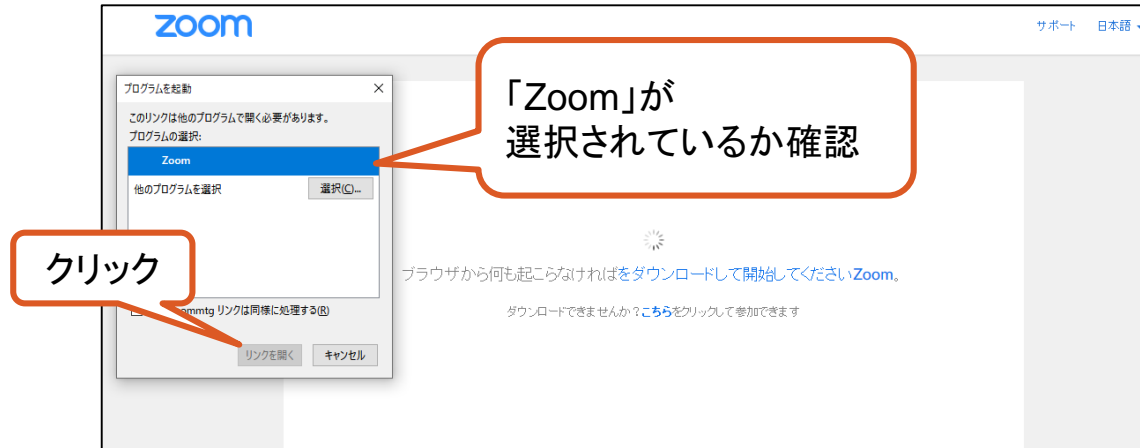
zoom

サポート 日本語

プログラムを起動

このリンクは他のプログラムで開く必要があります。

プログラムの選択:

Zoom

他のプログラムを選択

選択(C)...

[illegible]ommtg リンクは同様に処理する(R)

リンクを開く

キャンセル

「Zoom」が
選択されているか確認

クリック

ブラウザから何も起こらなければをダウンロードして開始してくださいZoom。

ダウンロードできませんか？こちらをクリックして参加できます